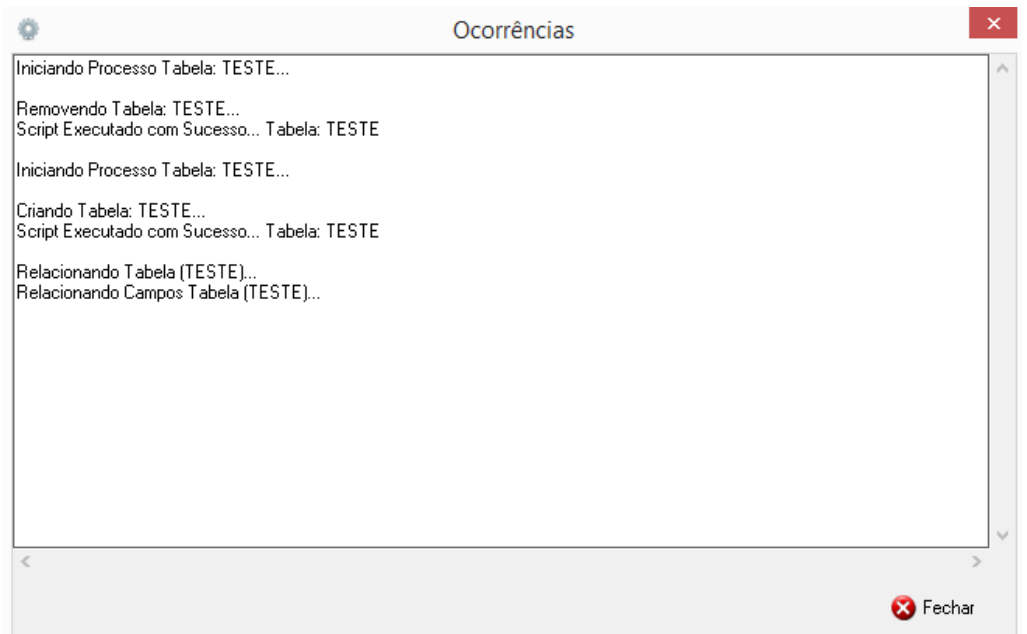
Ocorrências

Iniciando Processo Tabela: TESTE...

Removendo Tabela: TESTE...
Script Executado com Sucesso... Tabela: TESTE

Iniciando Processo Tabela: TESTE...

Criando Tabela: TESTE...
Script Executado com Sucesso... Tabela: TESTE

Relacionando Tabela (TESTE)...
Relacionando Campos Tabela (TESTE)...

Fechar